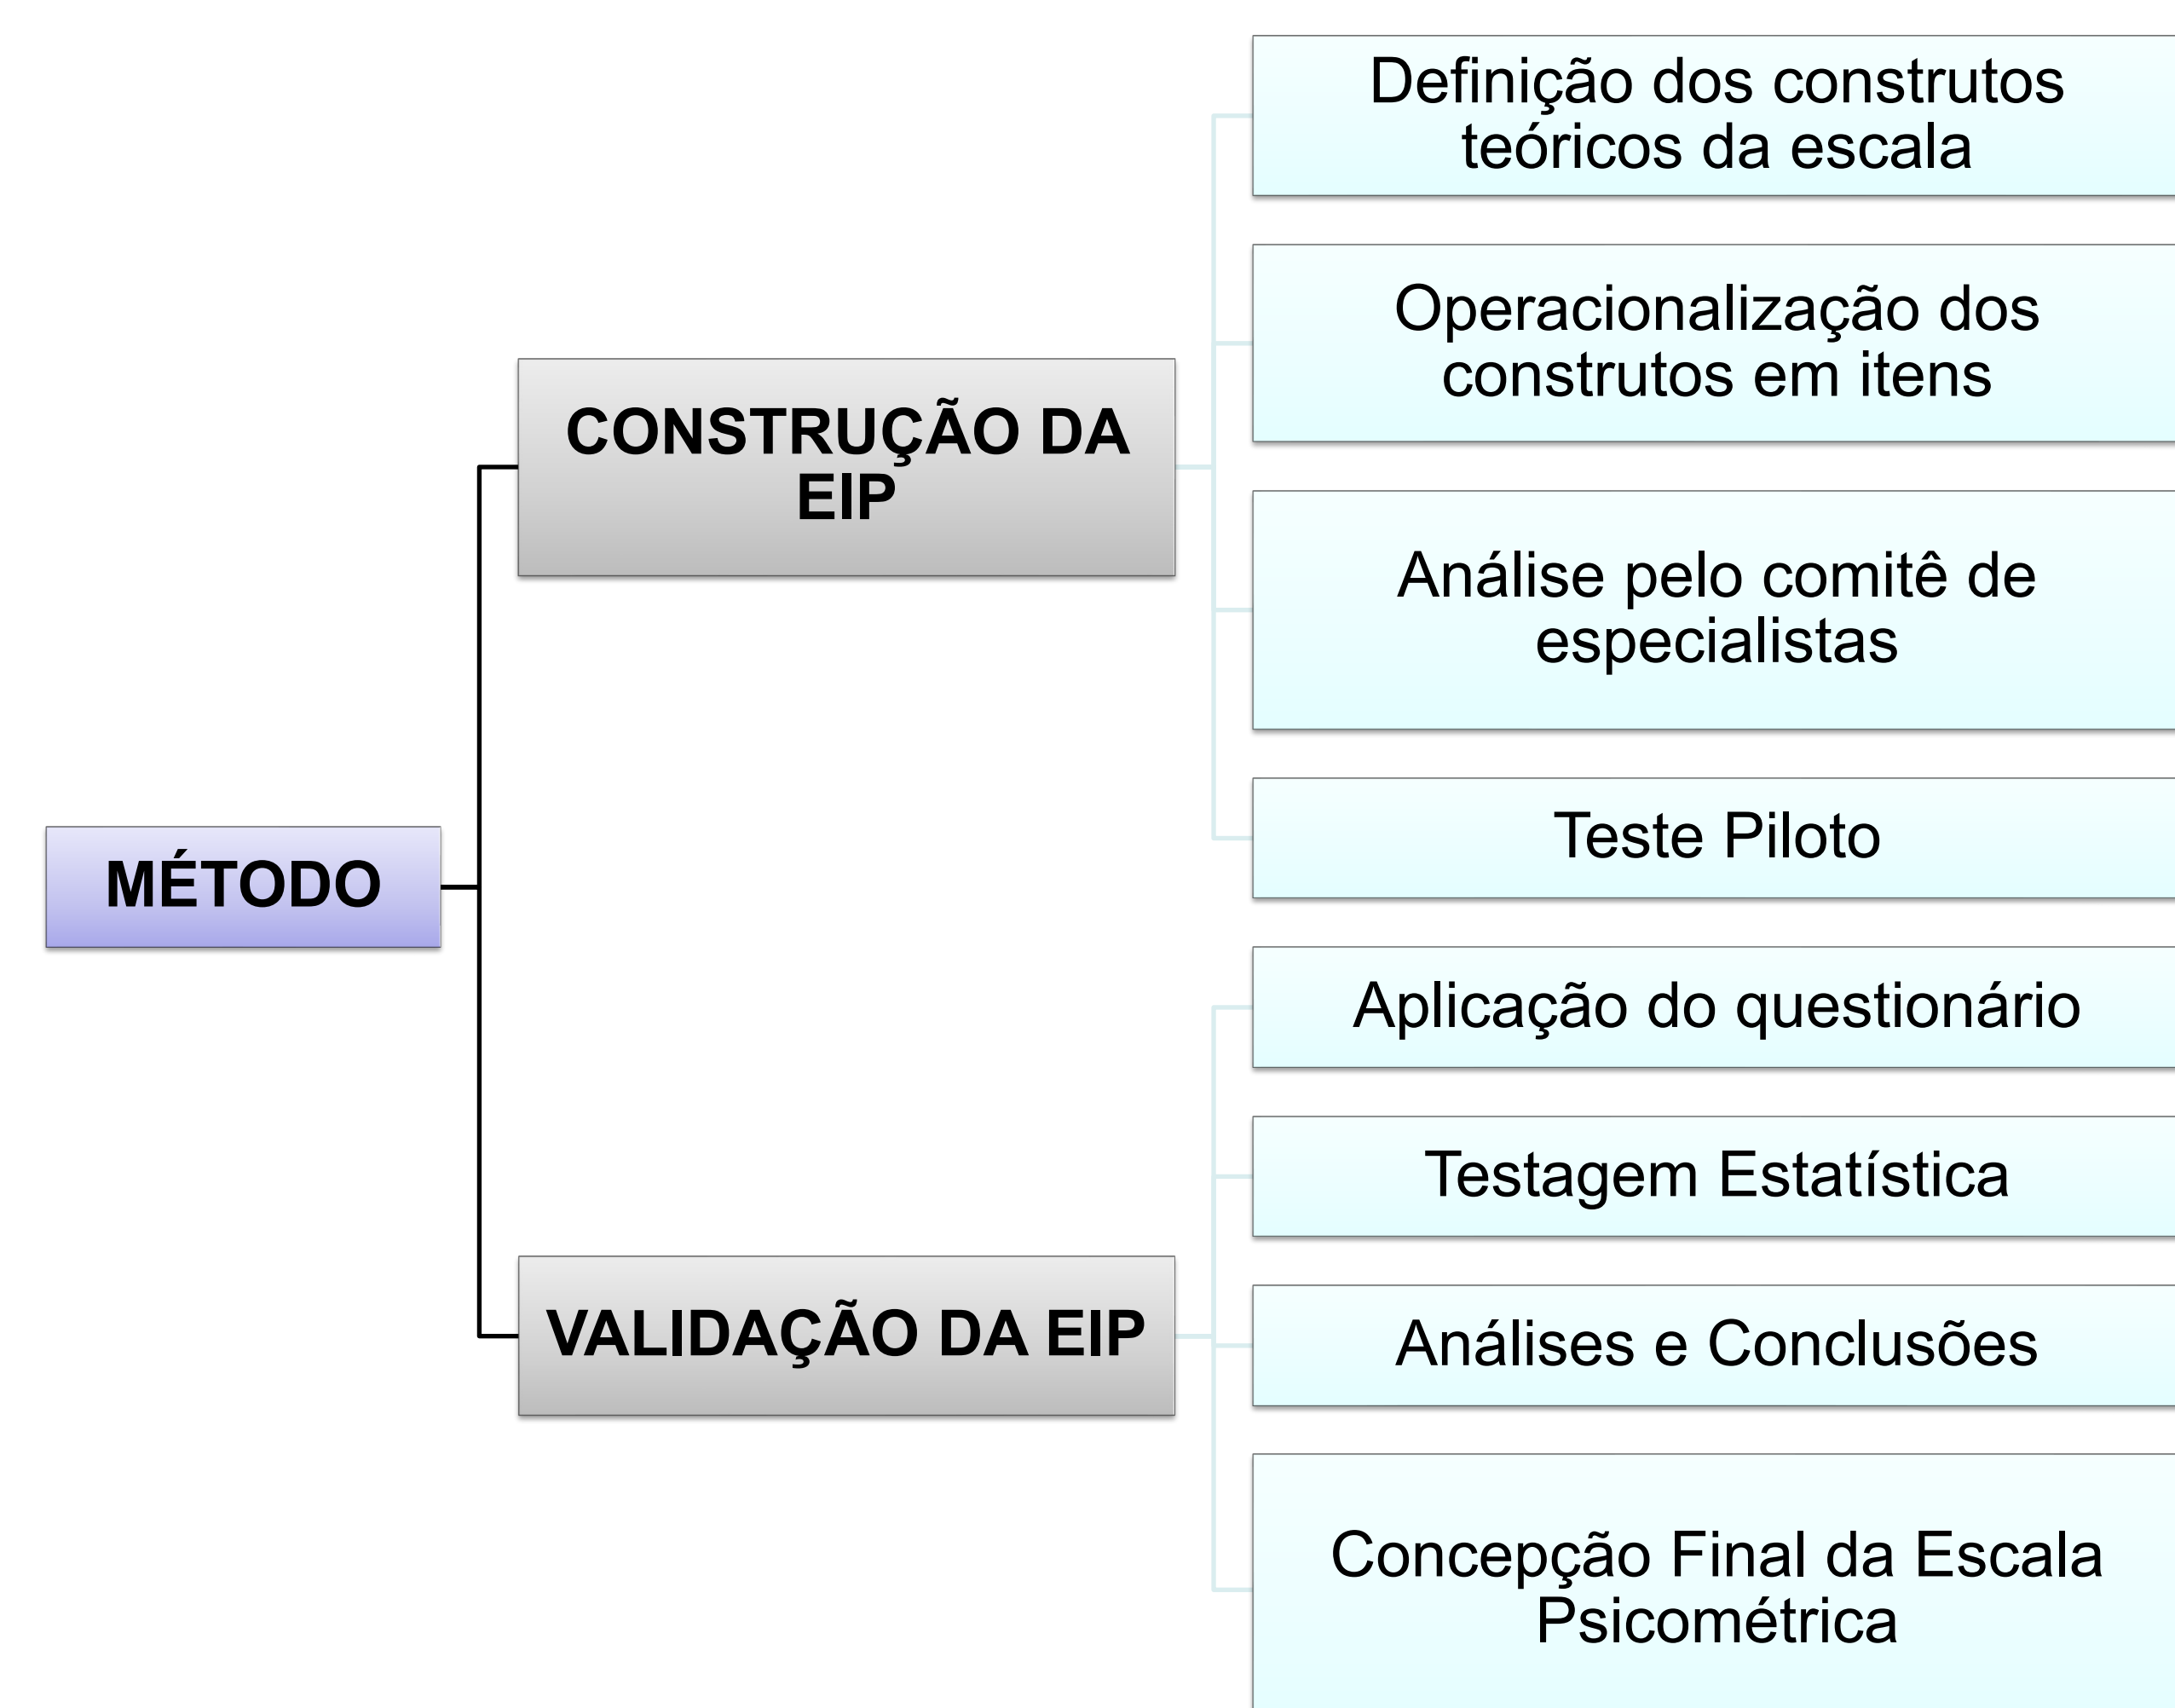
MÉTODO

CONSTRUÇÃO DA EIP

Definição dos construtos teóricos da escala

Operacionalização dos construtos em itens

Análise pelo comitê de especialistas

Teste Piloto

VALIDAÇÃO DA EIP

Aplicação do questionário

Testagem Estatística

Análises e Conclusões

Concepção Final da Escala Psicométrica